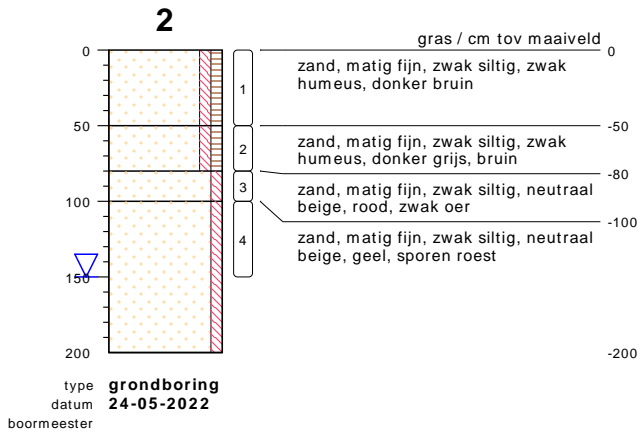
2

0
50
100
150
200

1
2
3
4

gras / cm tov maaiveld
0
zand, matig fijn, zwak siltig, zwak humeus, donker bruin
-50
zand, matig fijn, zwak siltig, zwak humeus, donker grijs, bruin
-80
zand, matig fijn, zwak siltig, neutraal beige, rood, zwak oer
-100
zand, matig fijn, zwak siltig, neutraal beige, geel, sporen roest
-200

type grondboring
datum 24-05-2022
boormeester